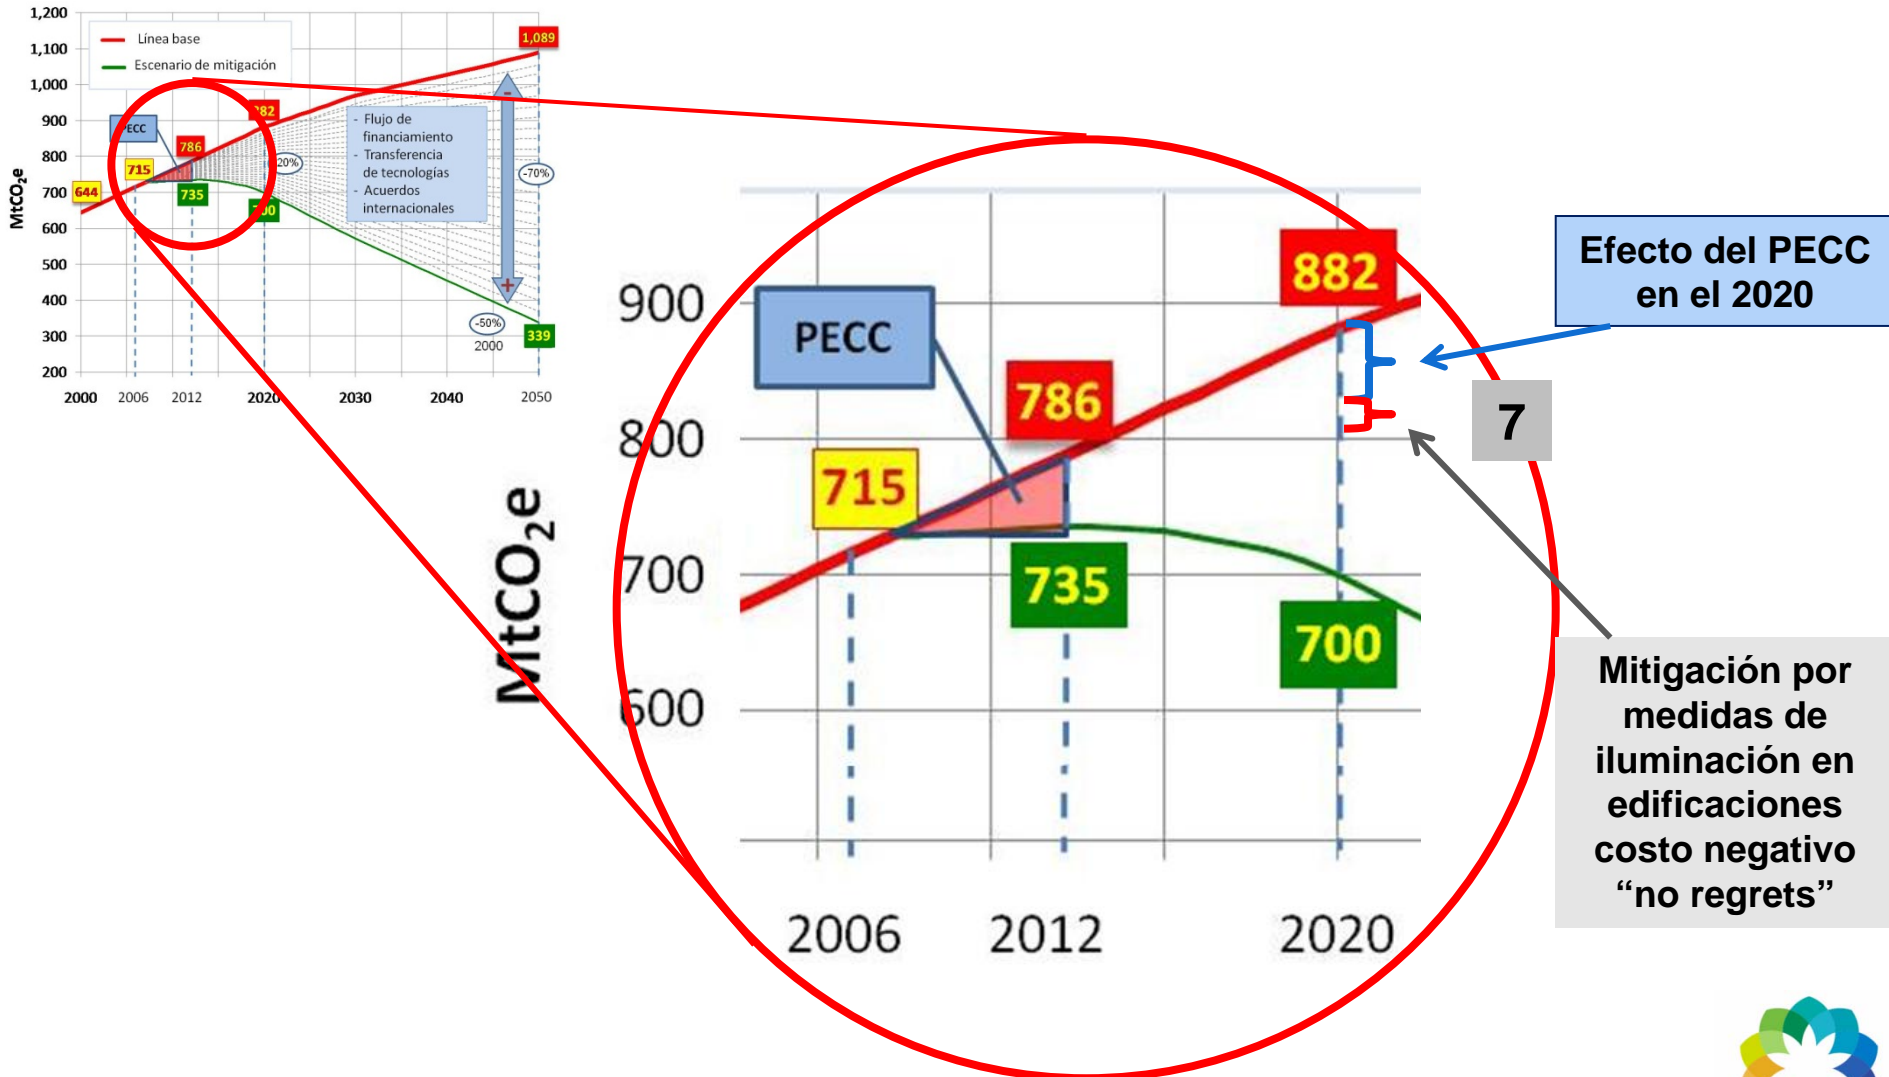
1,200
1,100
1,000
900
800
700
600
500
400
300
200

MtCO$_2$e

Línea base
Escenario de mitigación

1,089
882
PECC
786
715
644
735
700
20%
- Flujo de financiamiento
- Transferencia de tecnologías
- Acuerdos internacionales
-70%
-50% 2000
339

2000 2006 2012 2020 2030 2040 2050

900
800
700
600
MtCO$_2$e
PECC
882
786
715
735
700
2006 2012 2020

Efecto del PECC en el 2020

7

Mitigación por medidas de iluminación en edificaciones costo negativo “no regrets”